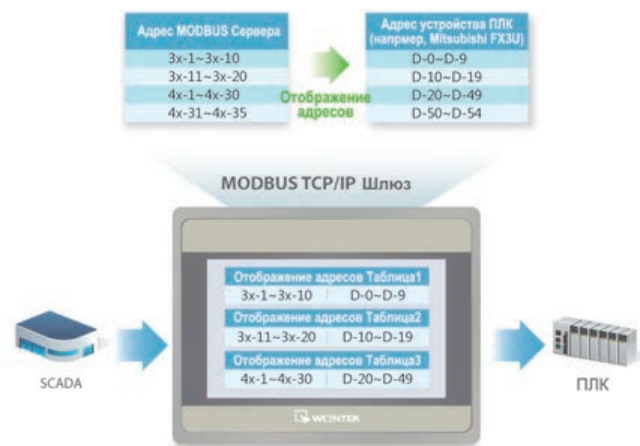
| Адрес MODBUS Сервера |
|---|
| 3x-1~3x-10 |
| 3x-11~3x-20 |
| 4x-1~4x-30 |
| 4x-31~4x-35 |

Отображение адресов

| Адрес устройства ПЛК (например, Mitsubishi FX3U) |
|---|
| D-0~D-9 |
| D-10~D-19 |
| D-20~D-49 |
| D-50~D-54 |

MODBUS TCP/IP Шлюз

| Отображение адресов Таблица1 | |
|---|---|
| 3x-1~3x-10 | D-0~D-9 |

| Отображение адресов Таблица2 | |
|---|---|
| 3x-11~3x-20 | D-10~D-19 |

| Отображение адресов Таблица3 | |
|---|---|
| 4x-1~4x-30 | D-20~D-49 |

WEINTEK

SCADA

ПЛК